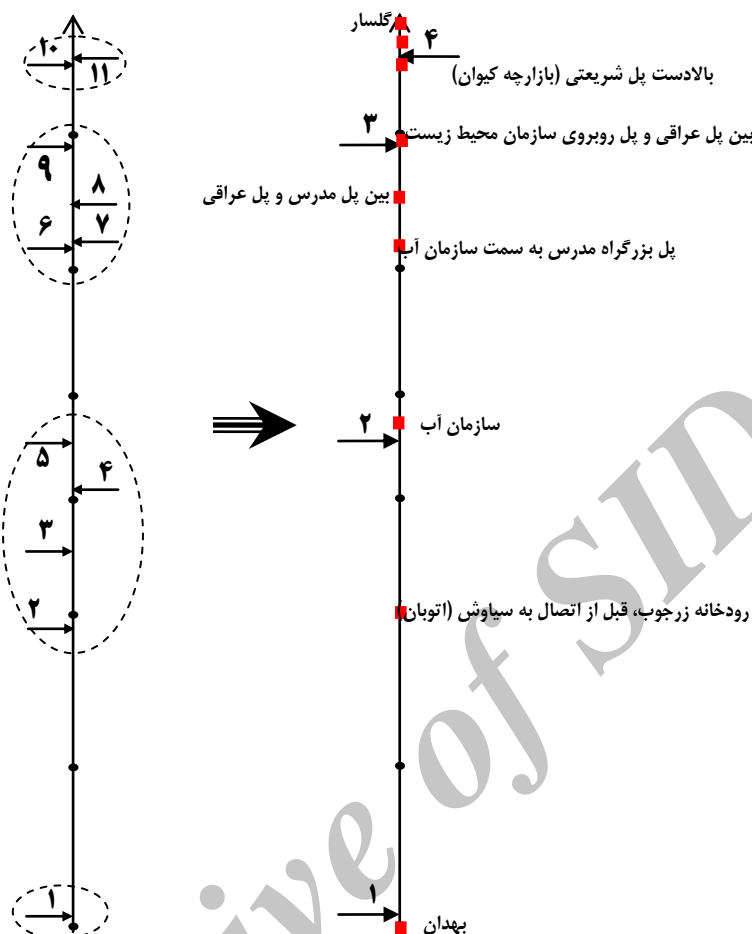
۱۰
۱۱
۹
۸
۶
۷
۵
۴
۳
۲
۱

گلسار
۴
بالادست پل شریعتی (بازارچه کیوان)
۳
بین پل عراقی و پل روبروی سازمان محیط زیست
بین پل مدرس و پل عراقی
پل بزرگراه مدرس به سمت سازمان آب
۲
سازمان آب
رودخانه زرجوب، قبل از اتصال به سیاوش (اتوبان
۱
بهدان

Archive of SID